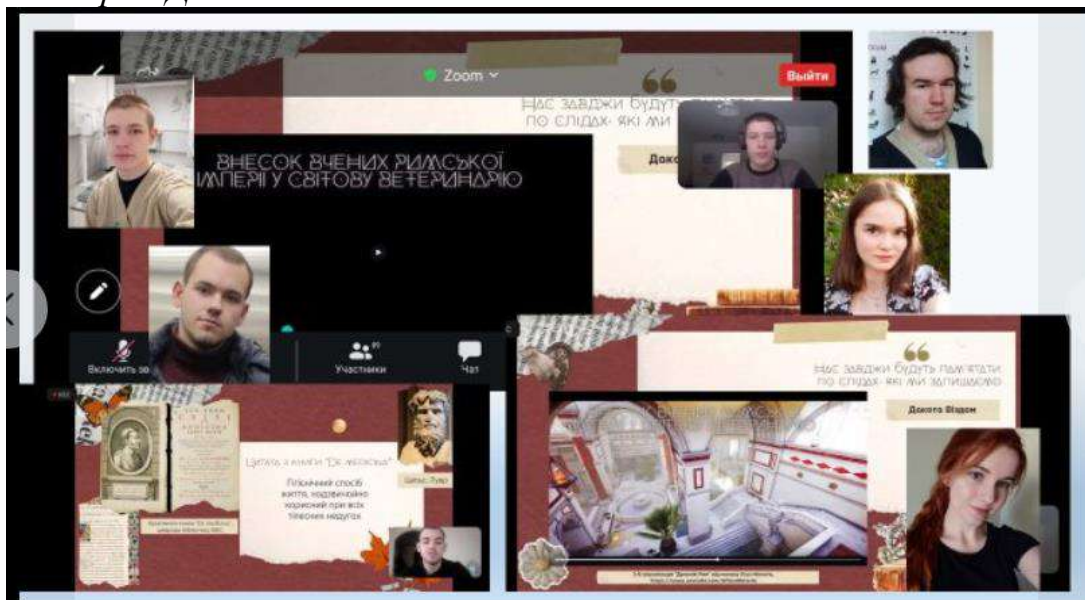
Zoom

Выйти

ВНЕСОК ВЧЕНИХ РИМСЬКОЇ ІМПЕРІЇ У СВІТОВУ ВЕТЕРИНАРІЮ

Нас завжди будуть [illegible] по слідах, які ми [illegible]

Дако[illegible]

Включить зв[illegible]

Участники

Чат

Нас завжди будуть пам'ятати по слідах, які ми залишаємо

Дакота Вілдом

Цитата з книги "De medicina"

Пілюлічний спосіб життя, надзвичайно корисний при всіх тілесних недугах

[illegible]

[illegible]